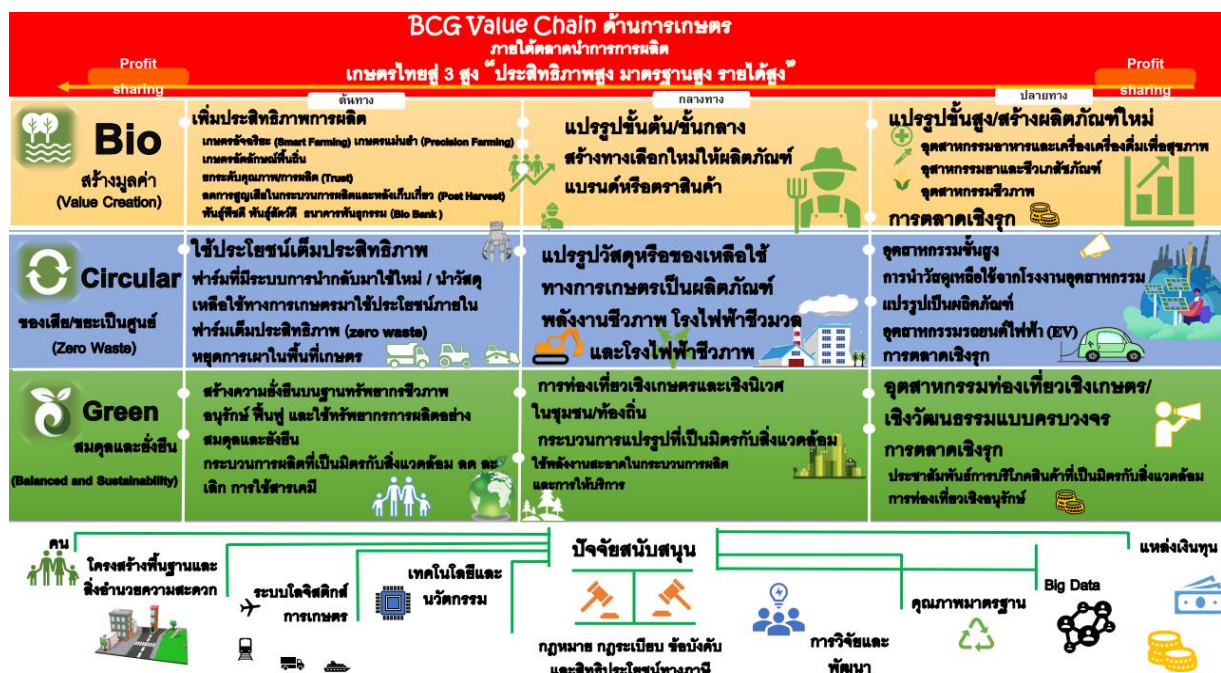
BCG Value Chain ด้านการเกษตร
ภายใต้ตลาดนำการการผลิต
เกษตรไทยสู่ 3 สูง "ประสิทธิภาพสูง มาตรฐานสูง รายได้สูง"

Profit sharing

Profit sharing

ต้นทาง

กลางทาง

ปลายทาง

Bio
สร้างมูลค่า
(Value Creation)

เพิ่มประสิทธิภาพการผลิต
เกษตรอัจฉริยะ (Smart Farming) เกษตรแม่นยำ (Precision Farming)
เกษตรอัตลักษณ์พื้นถิ่น
ยกระดับคุณภาพการผลิต (Trust)
ลดการสูญเสียในกระบวนการผลิตและหลังเก็บเกี่ยว (Post Harvest)
พันธุ์พืชดี พันธุ์สัตว์ดี ธนาคารพันธุกรรม (Bio Bank)

แปรรูปขั้นต้น/ขั้นกลาง
สร้างทางเลือกใหม่ให้ผลิตภัณฑ์
แบรนด์หรือตราสินค้า

แปรรูปขั้นสูง/สร้างผลิตภัณฑ์ใหม่
อุตสาหกรรมอาหารและเครื่องเครื่องดื่มเพื่อสุขภาพ
อุตสาหกรรมยาและชีวเภสัชภัณฑ์
อุตสาหกรรมชีวภาพ
การตลาดเชิงรุก

Circular
ของเสีย/ขยะเป็นศูนย์
(Zero Waste)

ใช้ประโยชน์เต็มประสิทธิภาพ
ฟาร์มที่มีระบบการนำกลับมาใช้ใหม่ / นำวัสดุเหลือใช้ทางการเกษตรมาใช้ประโยชน์ภายในฟาร์มเต็มประสิทธิภาพ (zero waste)
หยุดการเผาในพื้นที่เกษตร

แปรรูปวัสดุหรือของเหลือใช้ทางการเกษตรเป็นผลิตภัณฑ์
พลังงานชีวภาพ โรงไฟฟ้าชีวมวล และโรงไฟฟ้าชีวภาพ

อุตสาหกรรมขั้นสูง
การนำวัสดุเหลือใช้จากโรงงานอุตสาหกรรมแปรรูปเป็นผลิตภัณฑ์
อุตสาหกรรมรถยนต์ไฟฟ้า (EV)
การตลาดเชิงรุก

Green
สมดุลและยั่งยืน
(Balanced and Sustainability)

สร้างความยั่งยืนบนฐานทรัพยากรชีวภาพ
อนุรักษ์ ฟื้นฟู และใช้ทรัพยากรการผลิตอย่างสมดุลและยั่งยืน
กระบวนการผลิตที่เป็นมิตรกับสิ่งแวดล้อม ลด ละ เลิก การใช้สารเคมี

การท่องเที่ยวเชิงเกษตรและเชิงนิเวศในชุมชน/ท้องถิ่น
กระบวนการแปรรูปที่เป็นมิตรกับสิ่งแวดล้อม
ใช้พลังงานสะอาดในกระบวนการผลิตและการให้บริการ

อุตสาหกรรมท่องเที่ยวเชิงเกษตร/เชิงวัฒนธรรมแบบครบวงจร
การตลาดเชิงรุก
ประชาสัมพันธ์การบริโภคสินค้าที่เป็นมิตรกับสิ่งแวดล้อม
การท่องเที่ยวเชิงอนุรักษ์

ปัจจัยสนับสนุน
คน
โครงสร้างพื้นฐานและสิ่งอำนวยความสะดวก
ระบบโลจิสติกส์การเกษตร
เทคโนโลยีและนวัตกรรม
กฎหมาย กฎระเบียบ ข้อบังคับ และสิทธิประโยชน์ทางภาษี
การวิจัยและพัฒนา
คุณภาพมาตรฐาน
Big Data
แหล่งเงินทุน